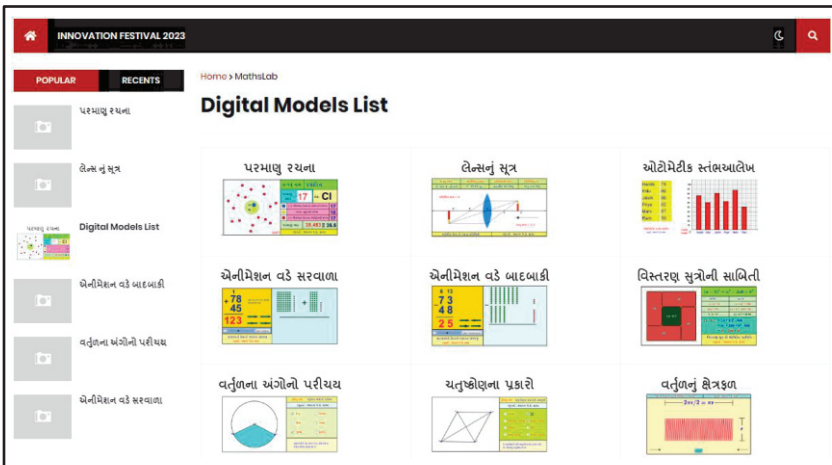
INNOVATION FESTIVAL 2023

POPULAR RECENTS

પરમાણુ રચના

લેન્સનું સૂત્ર

પરમાણુ રચના Digital Models List

એનીમેશન વડે બાદબાકી

વર્તુળના અંગોનો પરીચય

એનીમેશન વડે સરવાળા

Home › MathsLab

Digital Models List

પરમાણુ રચના

17 Cl

લેન્સનું સૂત્ર

ઓટોમેટીક સ્તંભઆલેખ

એનીમેશન વડે સરવાળા

78 45 123

એનીમેશન વડે બાદબાકી

73 48 25

વિસ્તરણ સુત્રોની સાબિતી

વર્તુળના અંગોનો પરીચય

ચતુષ્કોણના પ્રકારો

વર્તુળનું ક્ષેત્રફળ

$3\pi r/2$